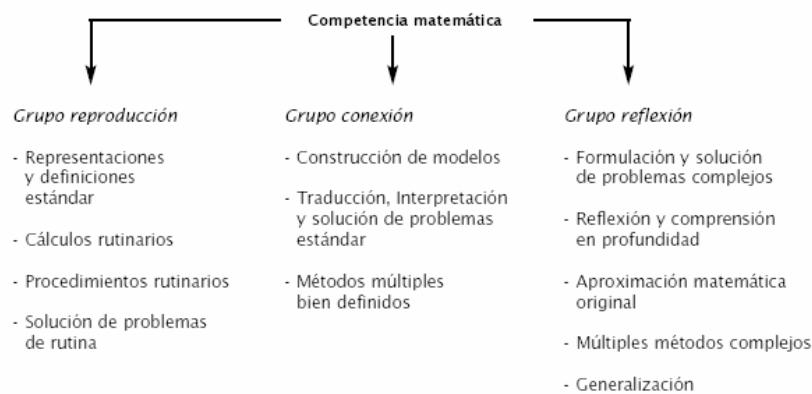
Competencia matemática

Grupo reproducción

- Representaciones y definiciones estándar

- Cálculos rutinarios

- Procedimientos rutinarios

- Solución de problemas de rutina

Grupo conexión

- Construcción de modelos

- Traducción, Interpretación y solución de problemas estándar

- Métodos múltiples bien definidos

Grupo reflexión

- Formulación y solución de problemas complejos

- Reflexión y comprensión en profundidad

- Aproximación matemática original

- Múltiples métodos complejos

- Generalización